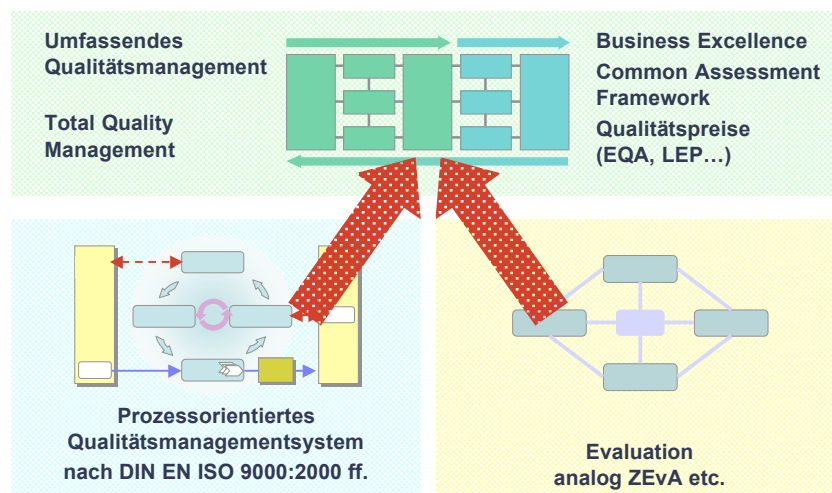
Umfassendes Qualitätsmanagement

Total Quality Management

Business Excellence
Common Assessment Framework
Qualitätspreise (EQA, LEP…)

Prozessorientiertes Qualitätsmanagementsystem nach DIN EN ISO 9000:2000 ff.

Evaluation analog ZEvA etc.